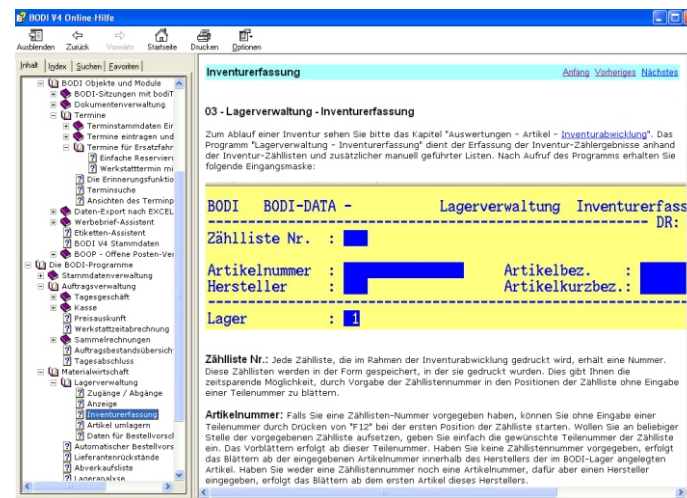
BODI V4 Online-Hilfe

Ausblenden Zurück Vorwärts Startseite Drucken Optionen

Inhalt Index Suchen Favoriten

BODI Objekte und Module
BODI-Sitzungen mit bodiT
Dokumentenverwaltung
Termine
Terminstammdaten Ein
Termine eintragen und
Termine für Ersatzfahr
Einfache Reservieri
Werkstatttermin mi
Die Erinnerungsfunktio
Terminsuche
Ansichten des Termin
Daten-Export nach EXCEL
Werbebrief-Assistent
Etiketten-Assistent
BODI V4 Stammdaten
BOOP - Offene Posten-Ver
Die BODI-Programme
Stammdatenverwaltung
Auftragsverwaltung
Tagesgeschäft
Kasse
Preisauskunft
Werkstattzeitabrechnung
Sammelrechnungen
Auftragsbestandsübersich
Tagesabschluss
Materialwirtschaft
Lagerverwaltung
Zugänge / Abgänge
Anzeige
Inventurerfassung
Artikel umlagern
Daten für Bestellvorscl
Automatischer Bestellvors
Lieferantenrückstände
Abverkaufsliste
Lageranalyse

Inventurerfassung

Anfang Vorheriges Nächstes

03 - Lagerverwaltung - Inventurerfassung

Zum Ablauf einer Inventur sehen Sie bitte das Kapitel "Auswertungen - Artikel - Inventurabwicklung". Das Programm "Lagerverwaltung - Inventurerfassung" dient der Erfassung der Inventur-Zählergebnisse anhand der Inventur-Zähllisten und zusätzlicher manuell geführter Listen. Nach Aufruf des Programms erhalten Sie folgende Eingangsmaske:

BODI BODI-DATA - Lagerverwaltung Inventurerfass
DR:
Zählliste Nr. :
Artikelnummer : Artikelbez. :
Hersteller : Artikelkurzbez.:
Lager : 1

Zählliste Nr.: Jede Zählliste, die im Rahmen der Inventurabwicklung gedruckt wird, erhält eine Nummer. Diese Zähllisten werden in der Form gespeichert, in der sie gedruckt wurden. Dies gibt Ihnen die zeitsparende Möglichkeit, durch Vorgabe der Zähllistennummer in den Positionen der Zählliste ohne Eingabe einer Teilenummer zu blättern.

Artikelnummer: Falls Sie eine Zähllisten-Nummer vorgegeben haben, können Sie ohne Eingabe einer Teilenummer durch Drücken von "F12" bei der ersten Position der Zählliste starten. Wollen Sie an beliebiger Stelle der vorgegebenen Zählliste aufsetzen, geben Sie einfach die gewünschte Teilenummer der Zählliste ein. Das Vorblättern erfolgt ab dieser Teilenummer. Haben Sie keine Zähllistennummer vorgegeben, erfolgt das Blättern ab der eingegebenen Artikelnummer innerhalb des Herstellers der im BODI-Lager angelegten Artikel. Haben Sie weder eine Zähllistennummer noch eine Artikelnummer, dafür aber einen Hersteller eingegeben, erfolgt das Blättern ab dem ersten Artikel dieses Herstellers.